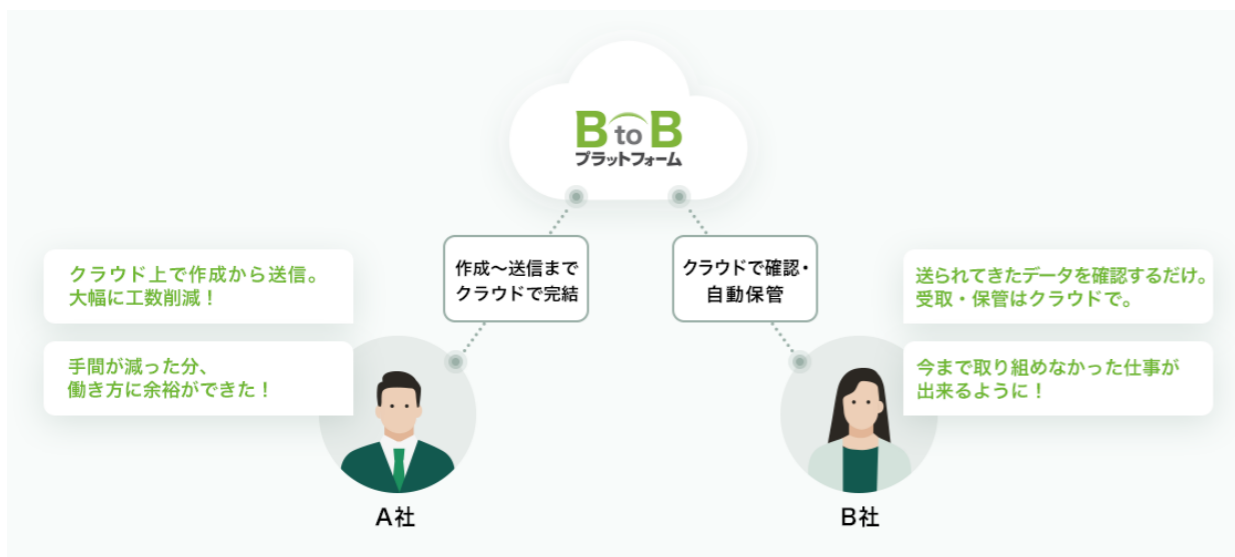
BtoB
プラットフォーム

クラウド上で作成から送信。
大幅に工数削減！

手間が減った分、
働き方に余裕ができた！

作成～送信まで
クラウドで完結

クラウドで確認・
自動保管

送られてきたデータを確認するだけ。
受取・保管はクラウドで。

今まで取り組めなかった仕事が
出来るように！

A社

B社